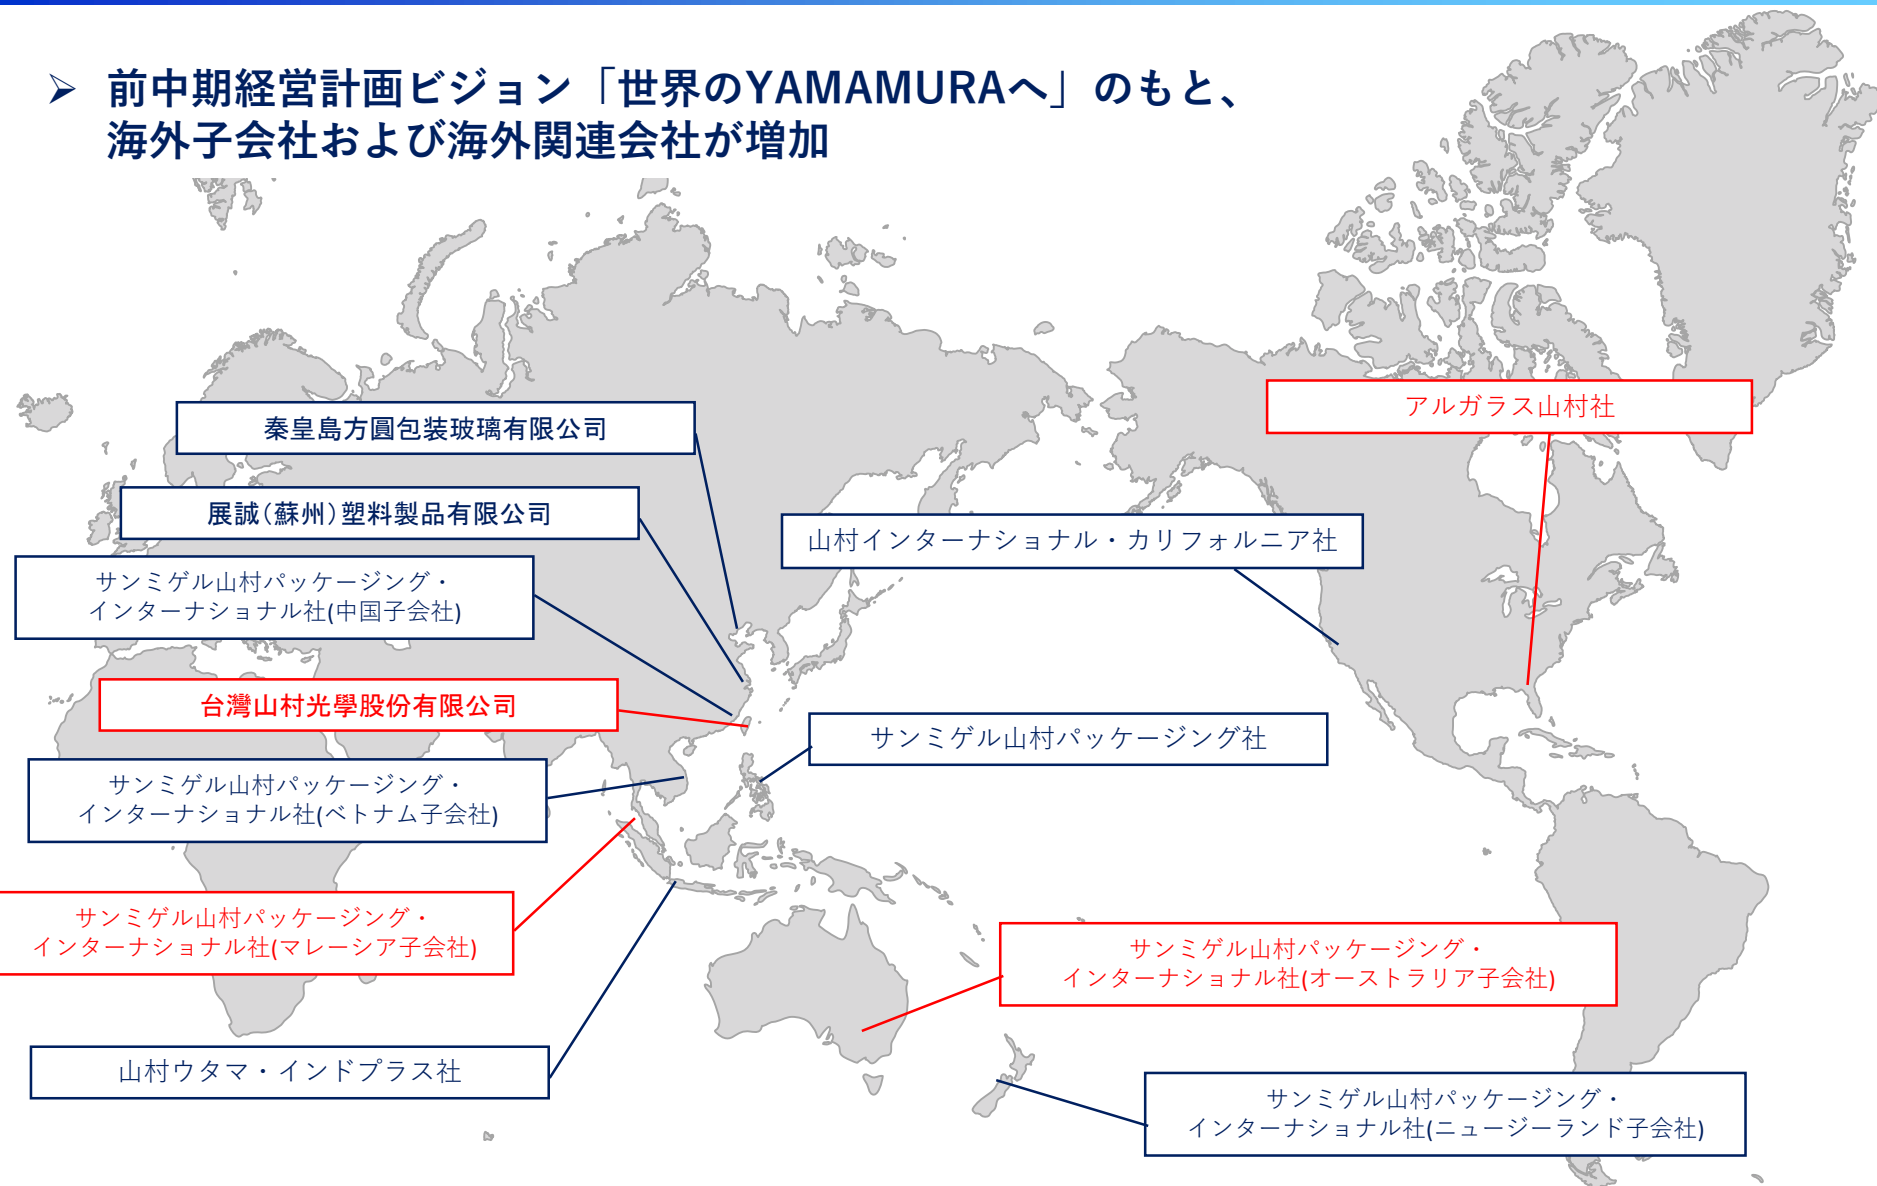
➢ 前中期経営計画ビジョン「世界のYAMAMURAへ」のもと、海外子会社および海外関連会社が増加

秦皇島方圓包装玻璃有限公司

展誠(蘇州)塑料製品有限公司

サンミゲル山村パッケージング・インターナショナル社(中国子会社)

台灣山村光學股份有限公司

サンミゲル山村パッケージング・インターナショナル社(ベトナム子会社)

サンミゲル山村パッケージング・インターナショナル社(マレーシア子会社)

山村ウタマ・インドプラス社

アルガラス山村社

山村インターナショナル・カリフォルニア社

サンミゲル山村パッケージング社

サンミゲル山村パッケージング・インターナショナル社(オーストラリア子会社)

サンミゲル山村パッケージング・インターナショナル社(ニュージーランド子会社)